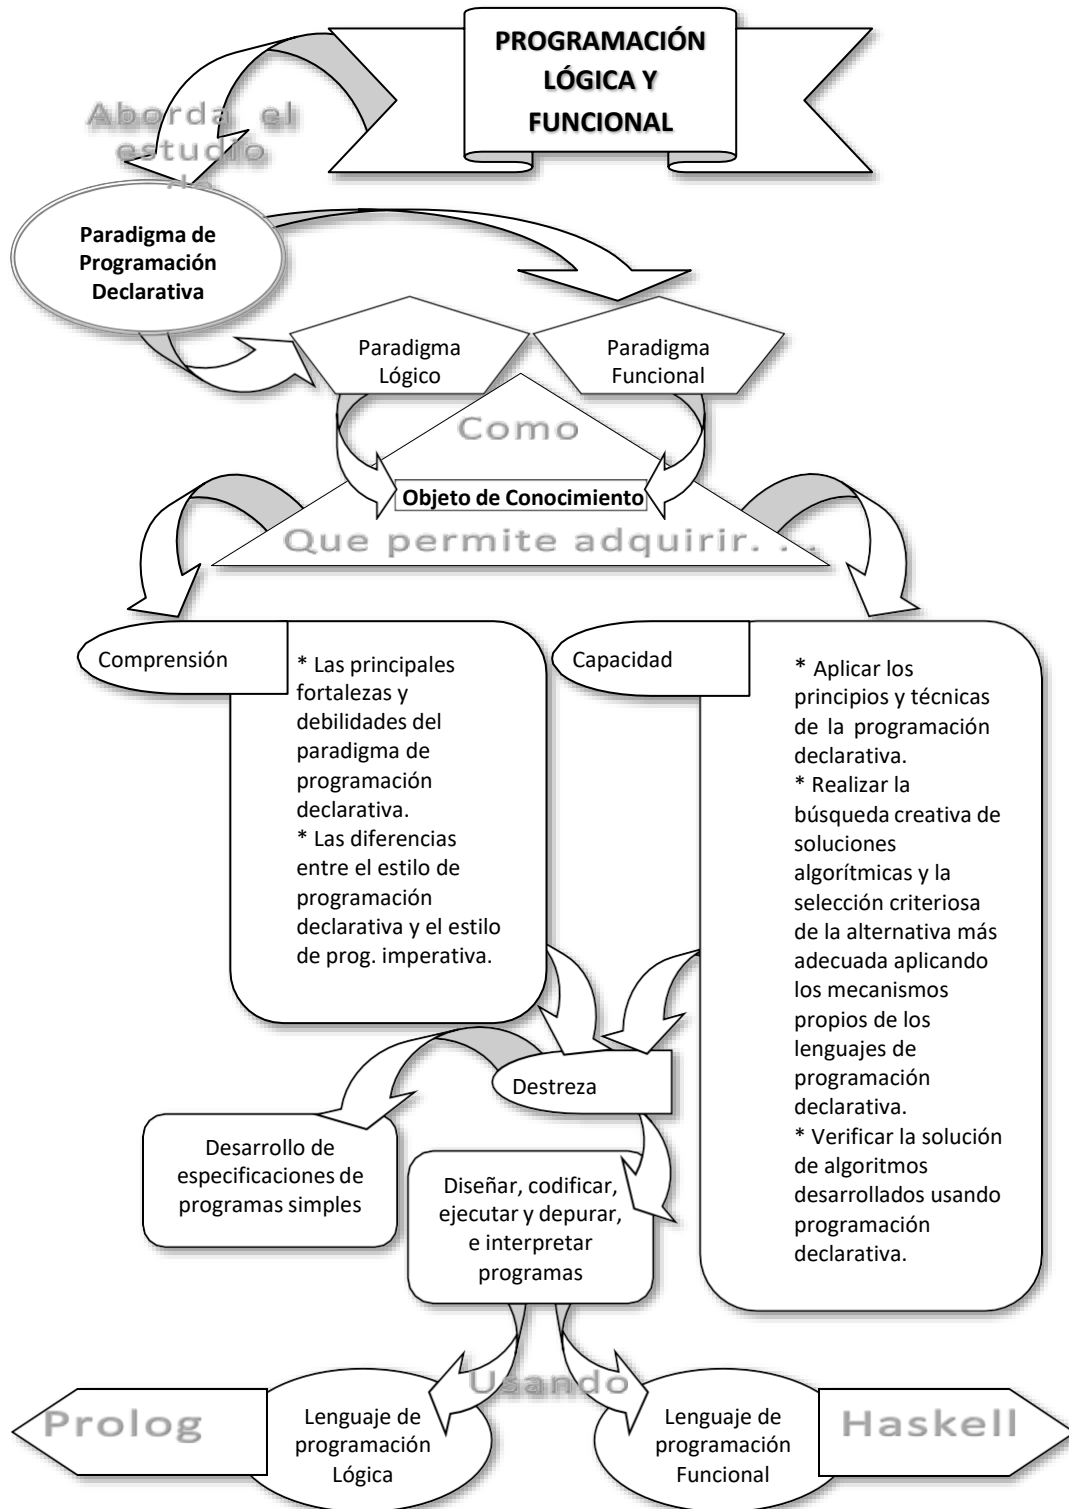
PROGRAMACIÓN LÓGICA Y FUNCIONAL

Aborda el estudio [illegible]

Paradigma de Programación Declarativa

Paradigma Lógico

Paradigma Funcional

Como

Objeto de Conocimiento

Que permite adquirir. . .

Comprensión

* Las principales fortalezas y debilidades del paradigma de programación declarativa.
* Las diferencias entre el estilo de programación declarativa y el estilo de prog. imperativa.

Capacidad

* Aplicar los principios y técnicas de la programación declarativa.
* Realizar la búsqueda creativa de soluciones algorítmicas y la selección criteriosa de la alternativa más adecuada aplicando los mecanismos propios de los lenguajes de programación declarativa.
* Verificar la solución de algoritmos desarrollados usando programación declarativa.

Destreza

Desarrollo de especificaciones de programas simples

Diseñar, codificar, ejecutar y depurar, e interpretar programas

Usando

Prolog

Lenguaje de programación Lógica

Lenguaje de programación Funcional

Haskell